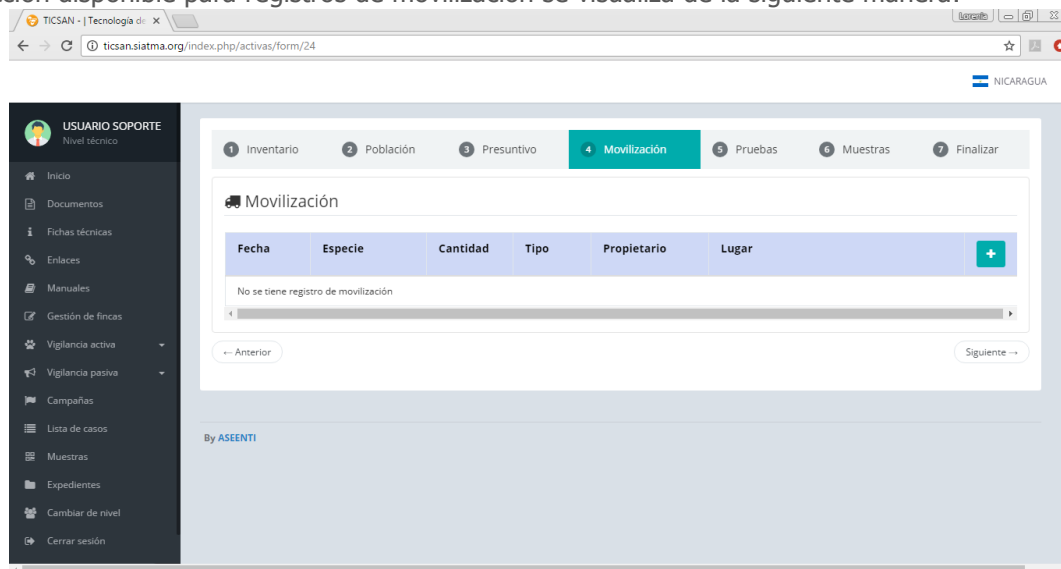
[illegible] disponible para registros de movilización se visualiza de la siguiente manera:

TICSAN - | Tecnología de ×

ticsan.siatma.org/index.php/activas/form/24

NICARAGUA

USUARIO SOPORTE
Nivel técnico

Inicio
Documentos
Fichas técnicas
Enlaces
Manuales
Gestión de fincas
Vigilancia activa
Vigilancia pasiva
Campañas
Lista de casos
Muestras
Expedientes
Cambiar de nivel
Cerrar sesión

1 Inventario 2 Población 3 Presuntivo 4 Movilización 5 Pruebas 6 Muestras 7 Finalizar

Movilización

| Fecha | Especie | Cantidad | Tipo | Propietario | Lugar | + |
|---|---|---|---|---|---|---|
| No se tiene registro de movilización | | | | | | |

← Anterior

Siguiente →

By ASEENTI